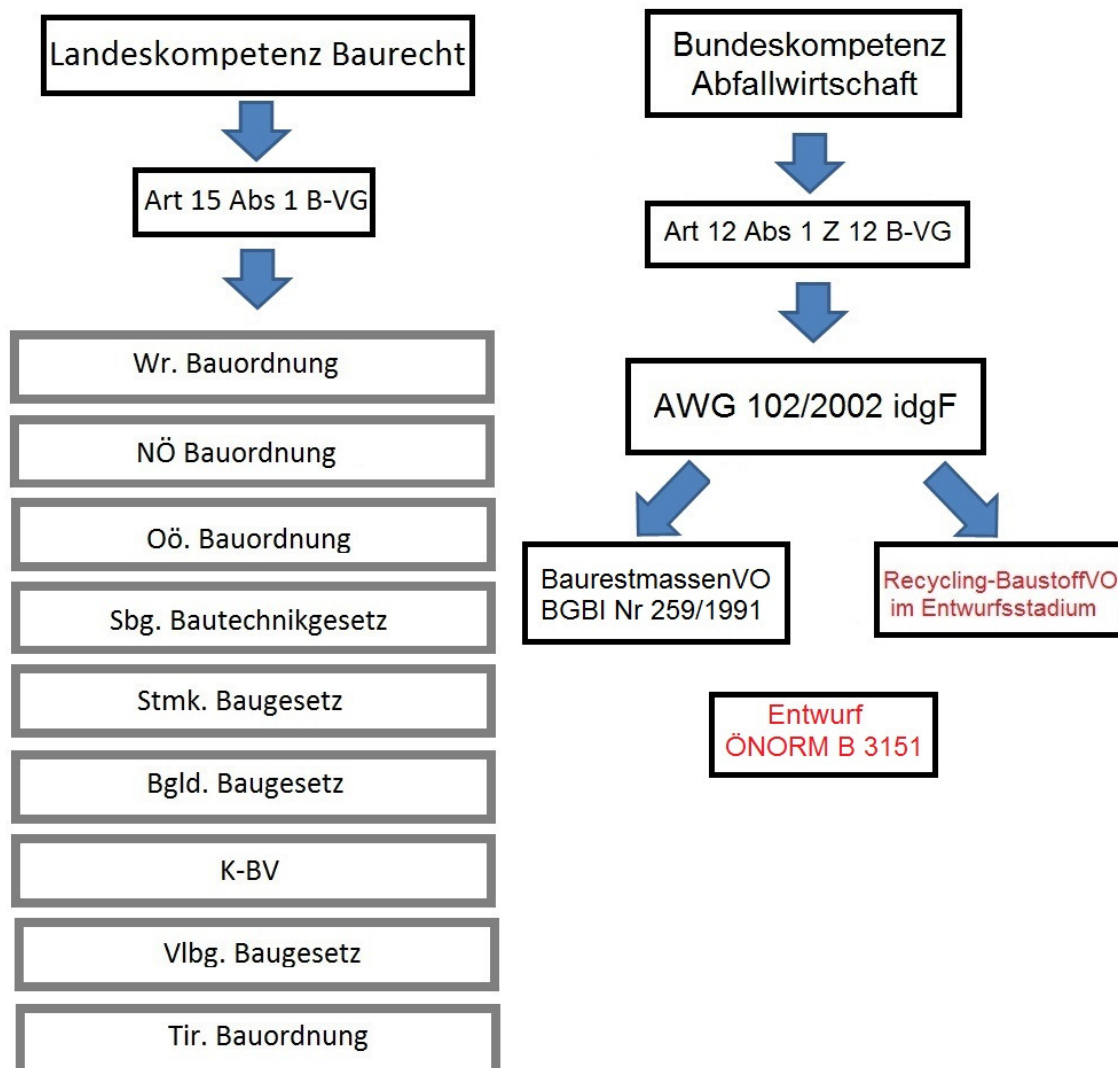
Landeskompetenz Baurecht

Art 15 Abs 1 B-VG

Wr. Bauordnung

NÖ Bauordnung

Oö. Bauordnung

Sbg. Bautechnikgesetz

Stmk. Baugesetz

Bgld. Baugesetz

K-BV

Vlbg. Baugesetz

Tir. Bauordnung

Bundeskompetenz Abfallwirtschaft

Art 12 Abs 1 Z 12 B-VG

AWG 102/2002 idgF

BaurestmassenVO BGBI Nr 259/1991

Recycling-BaustoffVO im Entwurfsstadium

Entwurf ÖNORM B 3151